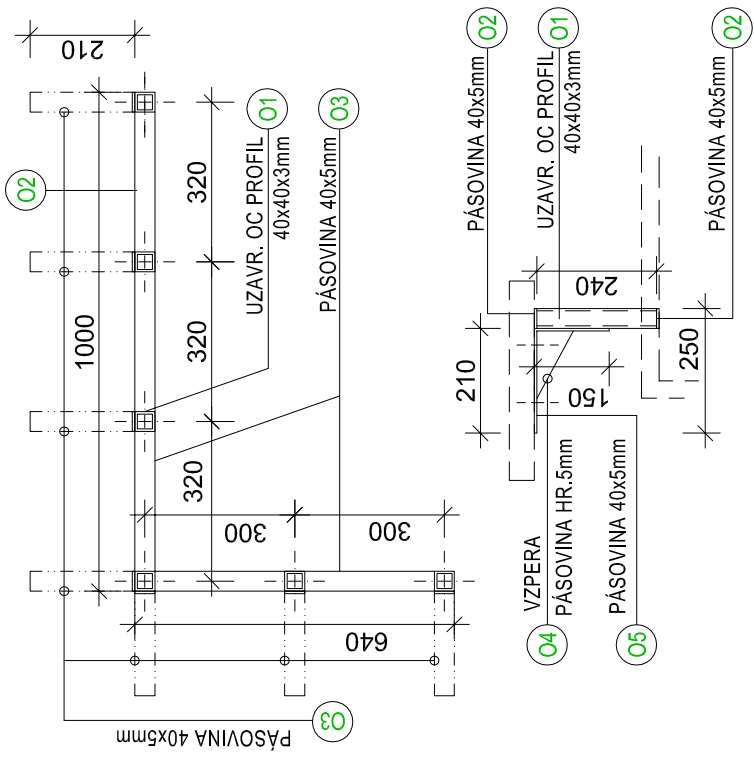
210

O1
UZAVR. OC PROFIL
40x40x3mm

O3
PÁSOVINA 40x5mm

O2

320

320

1000

320

300

300

640

O3
PÁSOVINA 40x5mm

O2
PÁSOVINA 40x5mm

O1
UZAVR. OC PROFIL
40x40x3mm

O2
PÁSOVINA 40x5mm

240

250

210

150

VZPERA
PÁSOVINA HR.5mm
O4

PÁSOVINA 40x5mm
O5